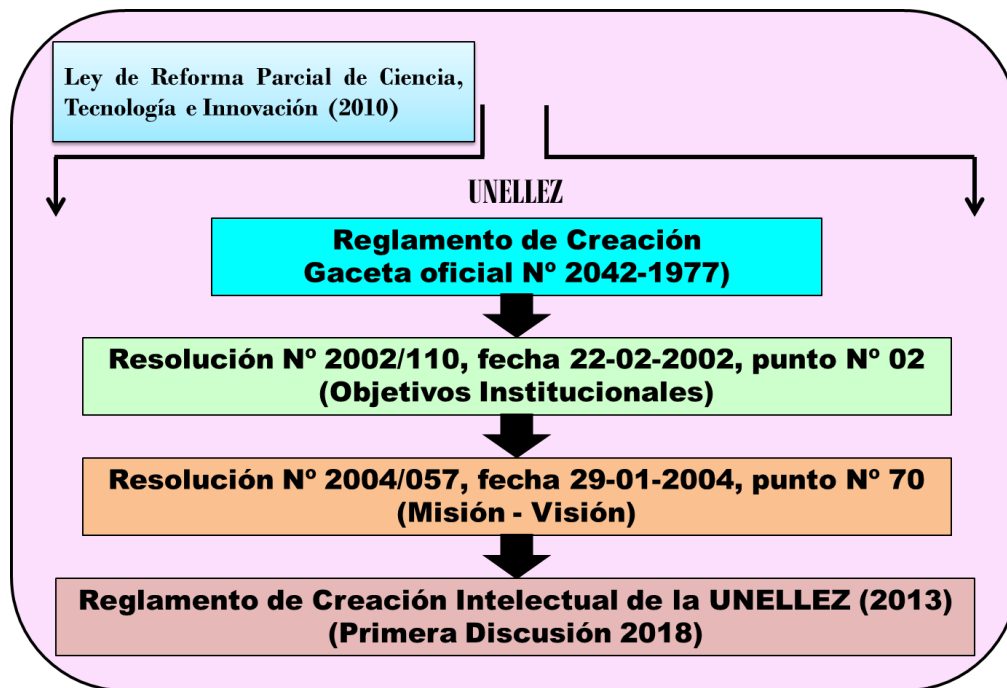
Ley de Reforma Parcial de Ciencia, Tecnología e Innovación (2010)

UNELLEZ

Reglamento de Creación
Gaceta oficial Nº 2042-1977)

Resolución Nº 2002/110, fecha 22-02-2002, punto Nº 02
(Objetivos Institucionales)

Resolución Nº 2004/057, fecha 29-01-2004, punto Nº 70
(Misión - Visión)

Reglamento de Creación Intelectual de la UNELLEZ (2013)
(Primera Discusión 2018)